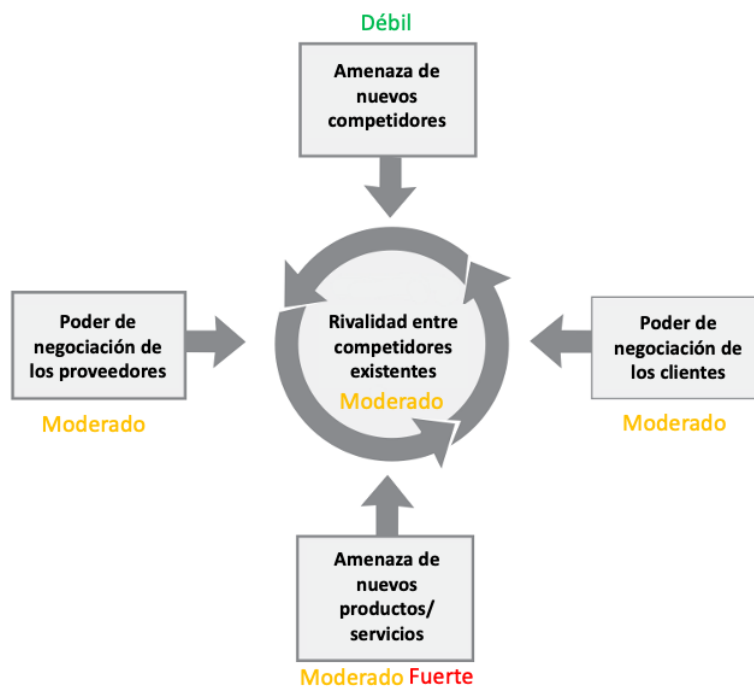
Débil

Amenaza de nuevos competidores

Poder de negociación de los proveedores

Moderado

Rivalidad entre competidores existentes

Moderado

Poder de negociación de los clientes

Moderado

Amenaza de nuevos productos/ servicios

Moderado Fuerte